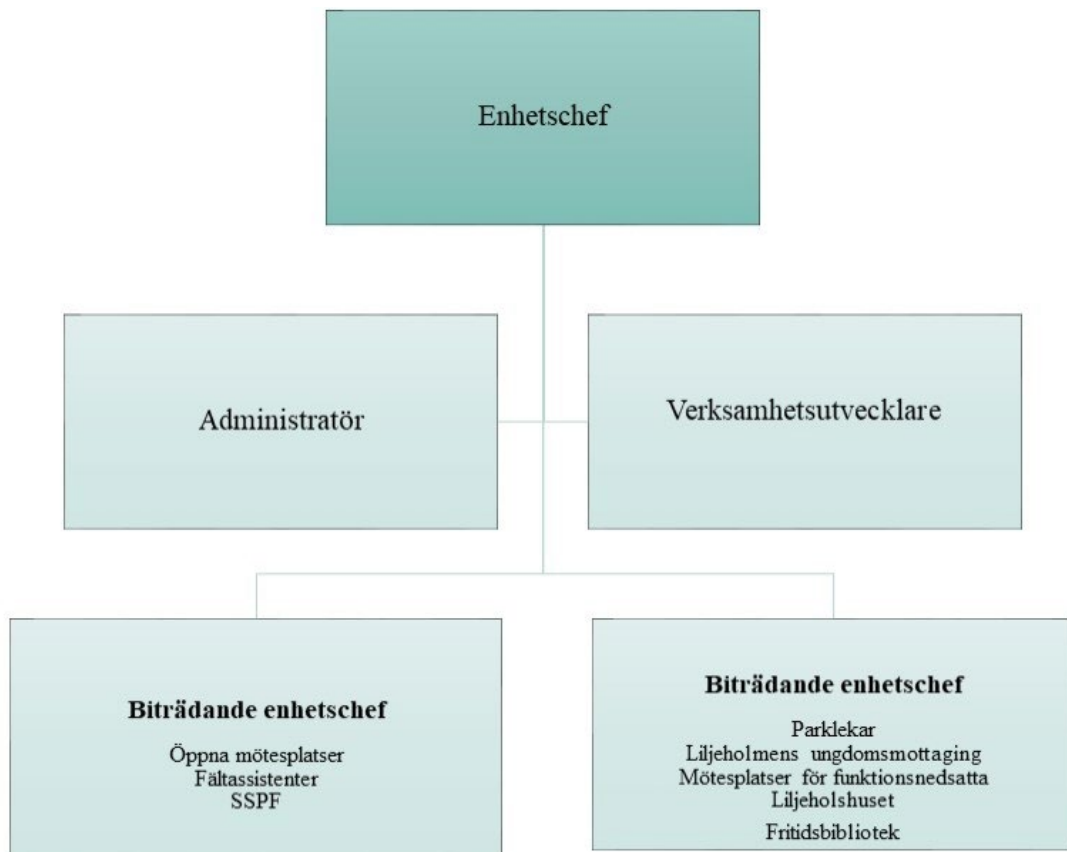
Enhetschef

Administratör

Verksamhetsutvecklare

**Biträdande enhetschef**

Öppna mötesplatser
Fältassistenter
SSPF

**Biträdande enhetschef**

Parklekar
Liljeholmens ungdomsmottaging
Mötesplatser för funktionsnedsatta
Liljeholshuset
Fritidsbibliotek